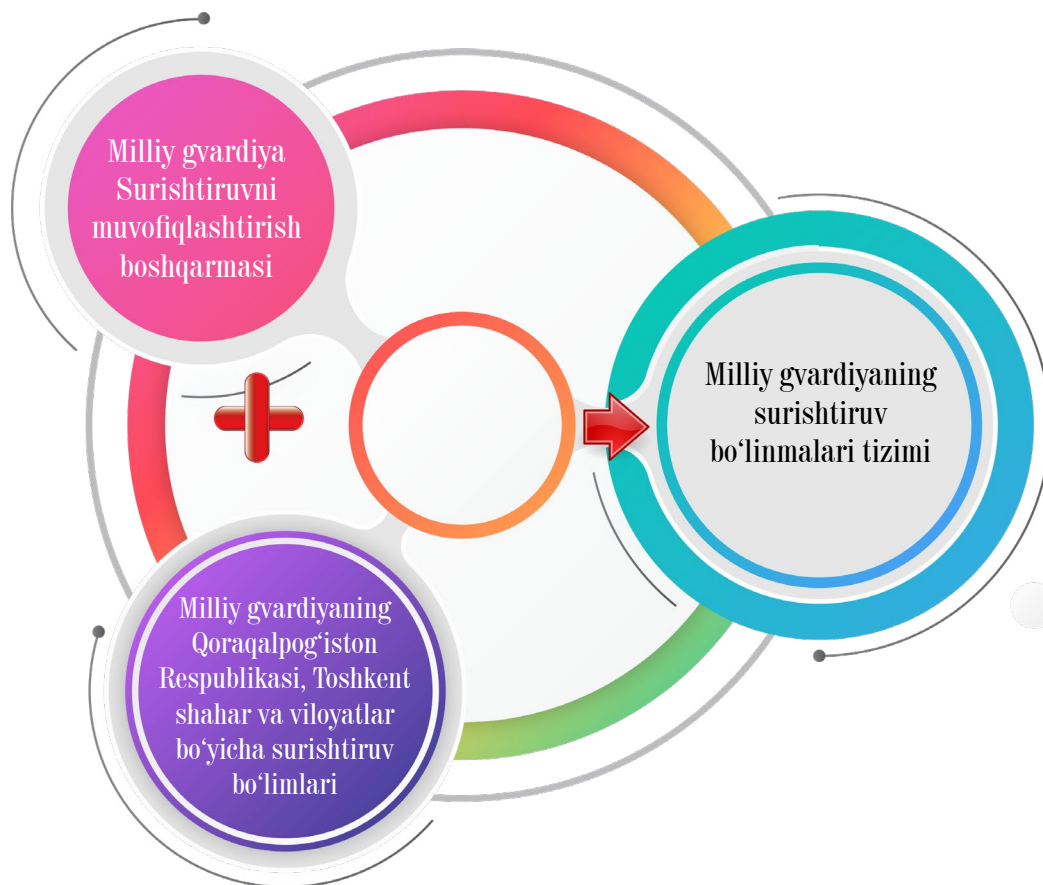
Milliy gvardiya Surishtiruvni muvofiqlashtirish boshqarmasi

Milliy gvardiyaning surishtiruv boʻlinmalari tizimi

Milliy gvardiyaning Qoraqalpogʻiston Respublikasi, Toshkent shahar va viloyatlar boʻyicha surishtiruv boʻlimlari